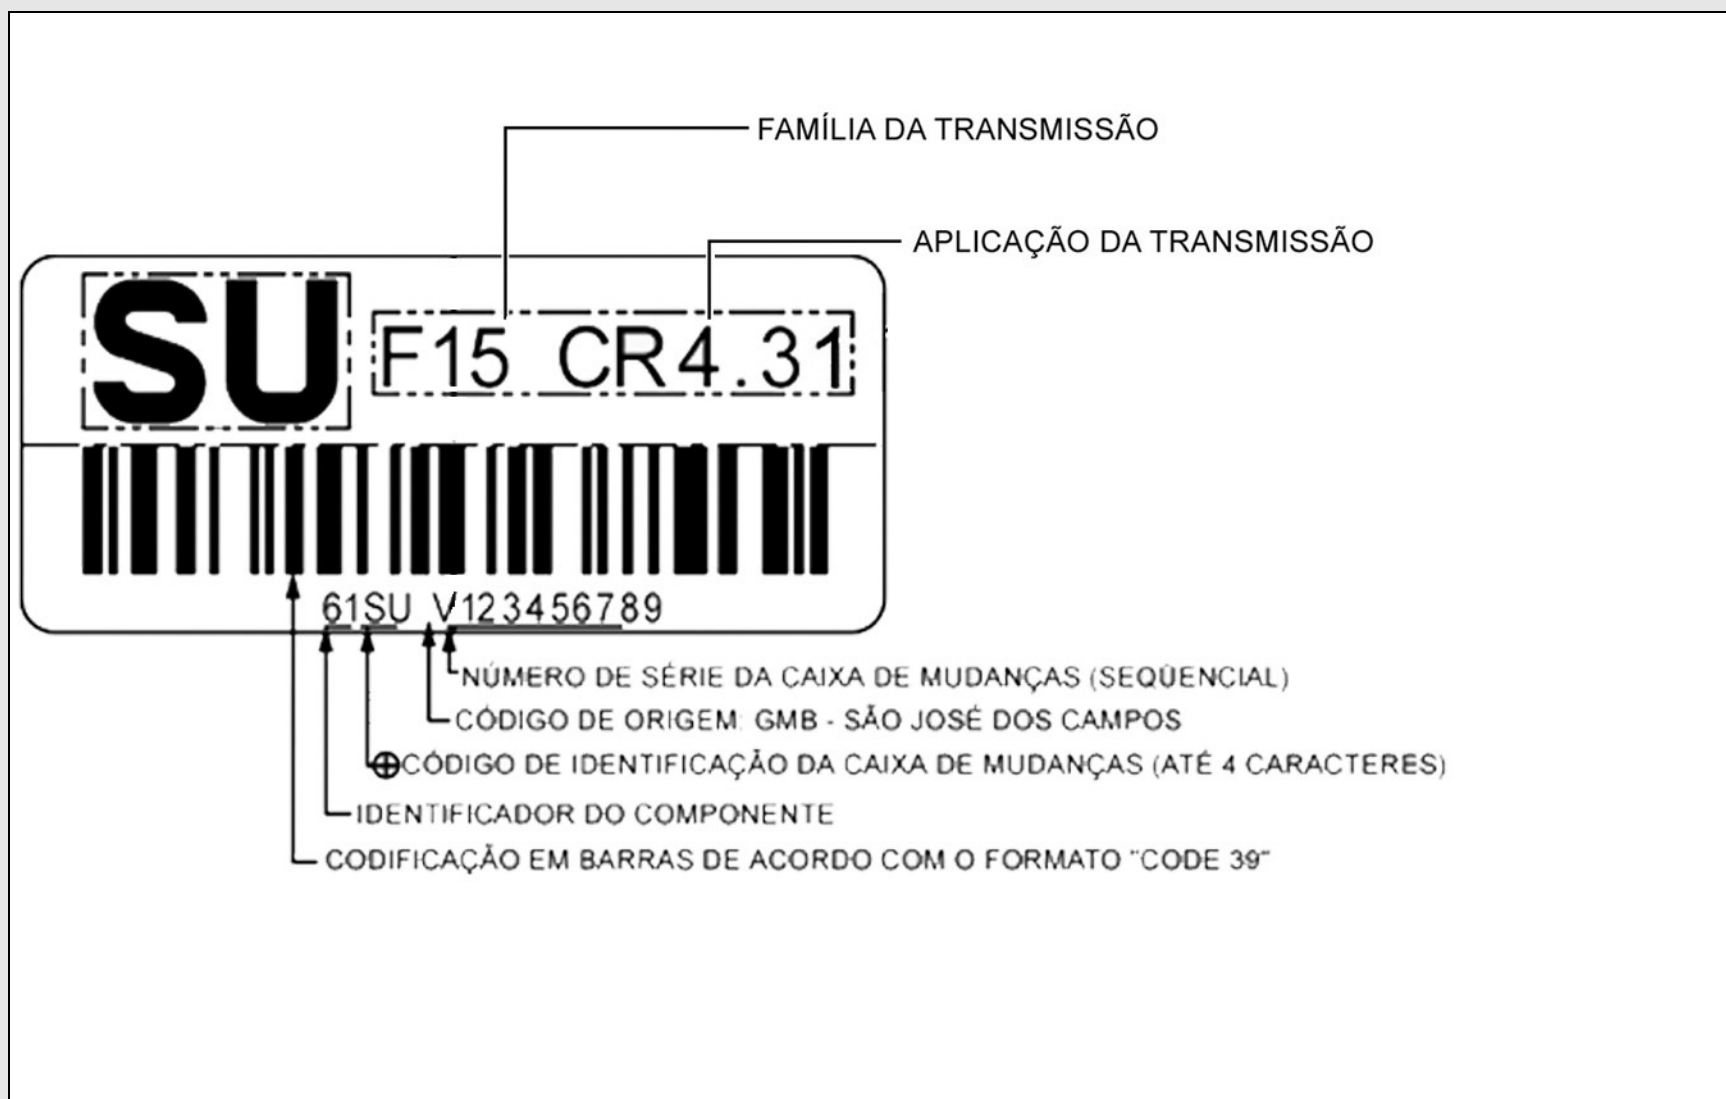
FAMÍLIA DA TRANSMISSÃO

APLICAÇÃO DA TRANSMISSÃO

SU

F15 CR4.31

61SU V123456789

NÚMERO DE SÉRIE DA CAIXA DE MUDANÇAS (SEQÜENCIAL)

CÓDIGO DE ORIGEM: GMB - SÃO JOSÉ DOS CAMPOS

CÓDIGO DE IDENTIFICAÇÃO DA CAIXA DE MUDANÇAS (ATÉ 4 CARACTERES)

IDENTIFICADOR DO COMPONENTE

CODIFICAÇÃO EM BARRAS DE ACORDO COM O FORMATO "CODE 39"